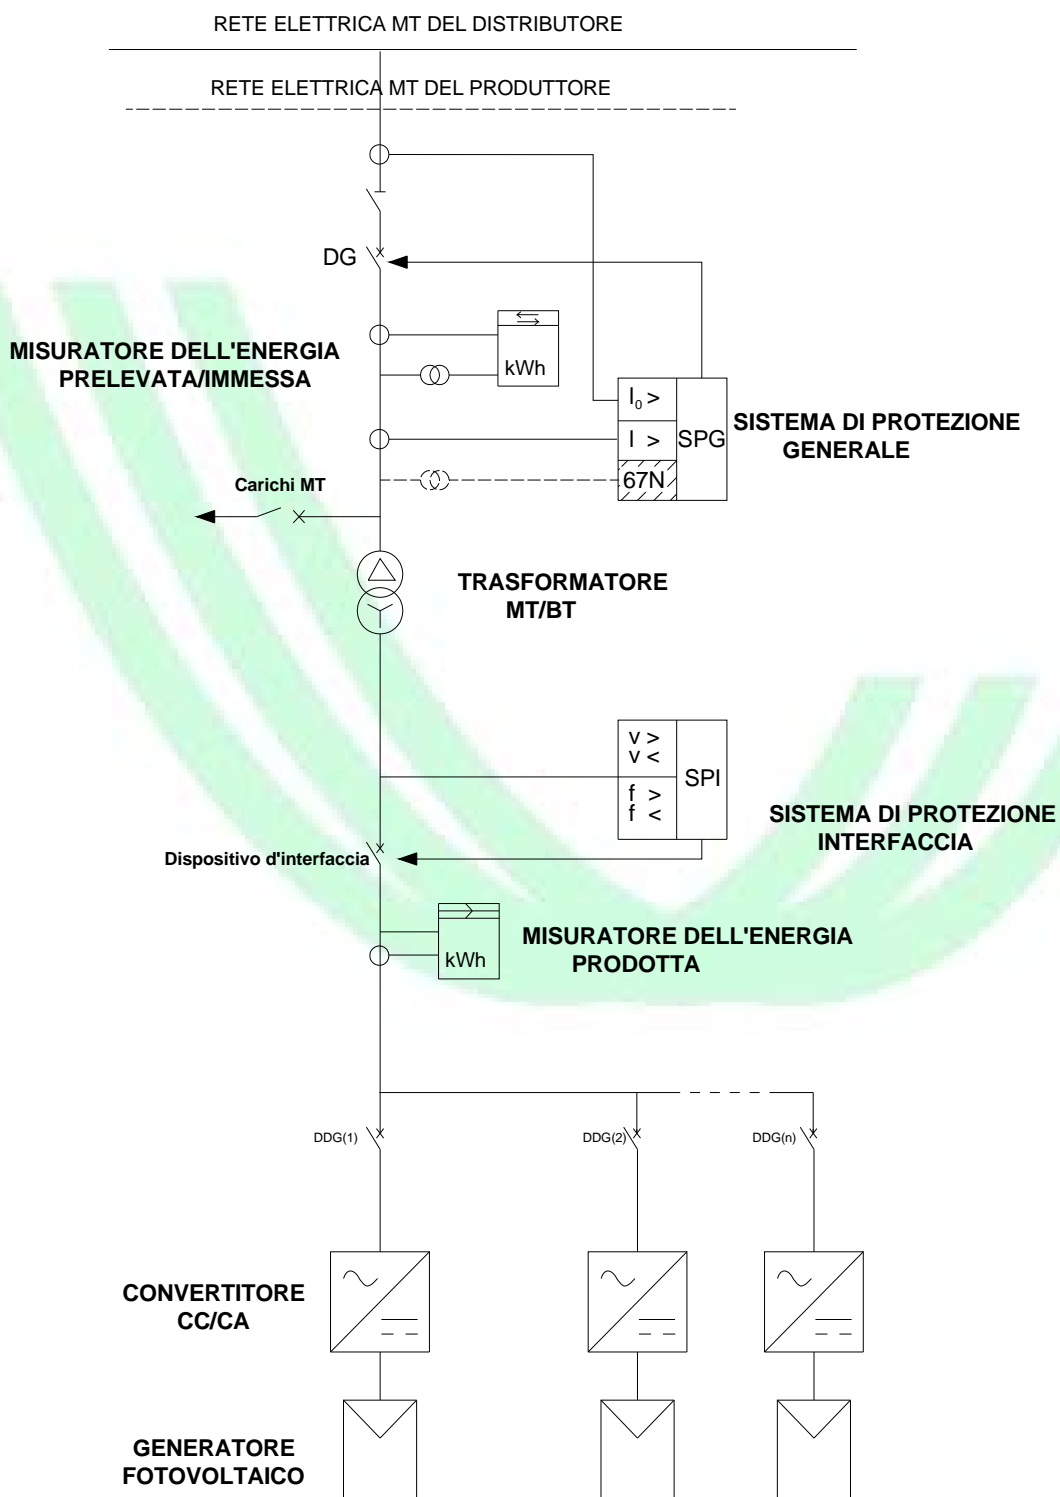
RETE ELETTRICA MT DEL DISTRIBUTORE

RETE ELETTRICA MT DEL PRODUTTORE

DG

MISURATORE DELL'ENERGIA PRELEVATA/IMMESSA

kWh

$I_0$ >

I >

SPG

67N

SISTEMA DI PROTEZIONE GENERALE

Carichi MT

TRASFORMATORE MT/BT

v >
v <

SPI

f >
f <

SISTEMA DI PROTEZIONE INTERFACCIA

Dispositivo d'interfaccia

kWh

MISURATORE DELL'ENERGIA PRODOTTA

DDG(1)

DDG(2)

DDG(n)

CONVERTITORE CC/CA

GENERATORE FOTOVOLTAICO